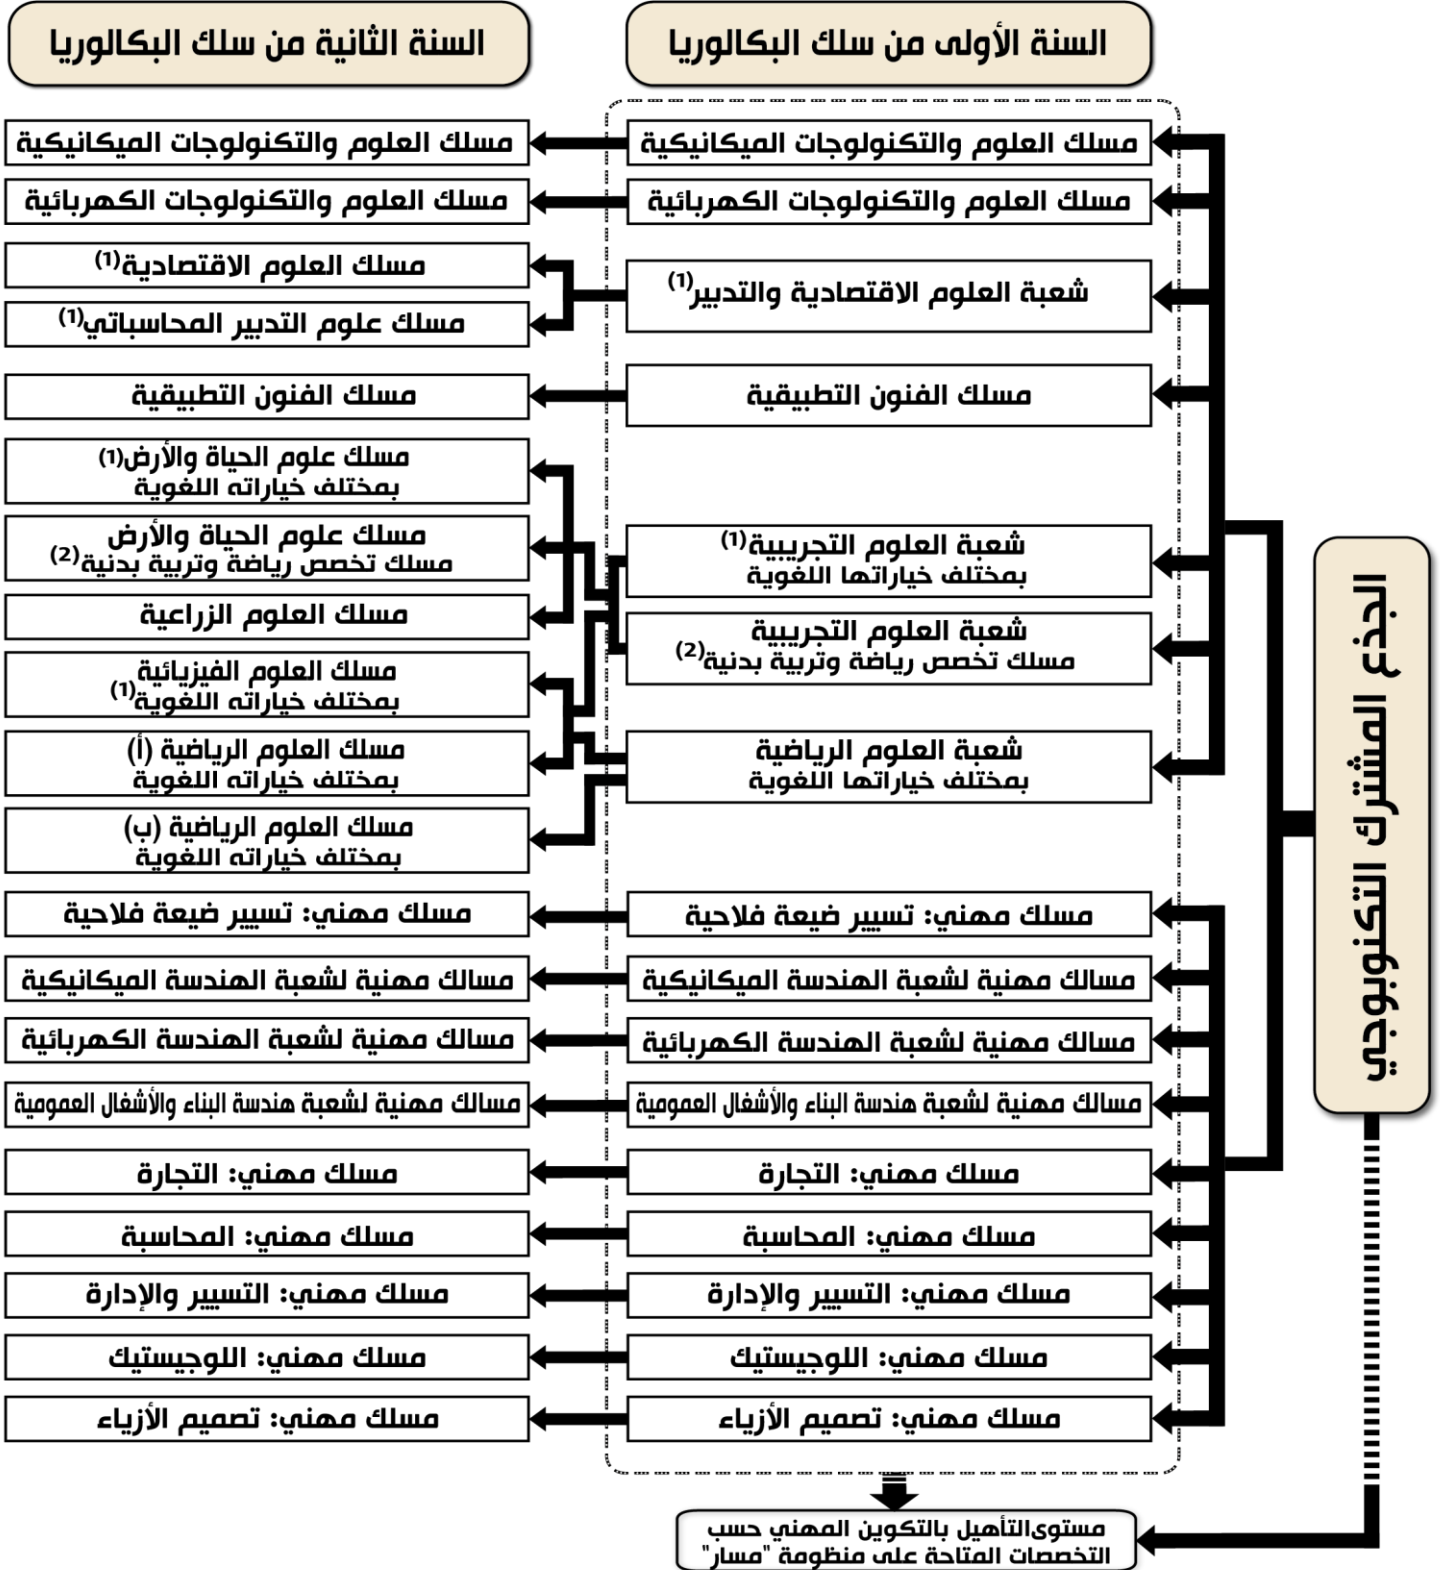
الجذع المشترك التكنولوجي

السنة الأولى من سلك البكالوريا

مسلك العلوم والتكنولوجات الميكانيكية
مسلك العلوم والتكنولوجات الكهربائية
شعبة العلوم الاقتصادية والتدبير$^{(1)}$
مسلك الفنون التطبيقية
شعبة العلوم التجريبية$^{(1)}$ بمختلف خياراتها اللغوية
شعبة العلوم التجريبية مسلك تخصص رياضة وتربية بدنية$^{(2)}$
شعبة العلوم الرياضية بمختلف خياراتها اللغوية
مسلك مهني: تسيير ضيعة فلاحية
مسالك مهنية لشعبة الهندسة الميكانيكية
مسالك مهنية لشعبة الهندسة الكهربائية
مسالك مهنية لشعبة هندسة البناء والأشغال العمومية
مسلك مهني: التجارة
مسلك مهني: المحاسبة
مسلك مهني: التسيير والإدارة
مسلك مهني: اللوجيستيك
مسلك مهني: تصميم الأزياء

السنة الثانية من سلك البكالوريا

مسلك العلوم والتكنولوجات الميكانيكية
مسلك العلوم والتكنولوجات الكهربائية
مسلك العلوم الاقتصادية$^{(1)}$
مسلك علوم التدبير المحاسباتي$^{(1)}$
مسلك الفنون التطبيقية
مسلك علوم الحياة والأرض$^{(1)}$ بمختلف خياراته اللغوية
مسلك علوم الحياة والأرض مسلك تخصص رياضة وتربية بدنية$^{(2)}$
مسلك العلوم الزراعية
مسلك العلوم الفيزيائية بمختلف خياراته اللغوية$^{(1)}$
مسلك العلوم الرياضية (أ) بمختلف خياراته اللغوية
مسلك العلوم الرياضية (ب) بمختلف خياراته اللغوية
مسلك مهني: تسيير ضيعة فلاحية
مسالك مهنية لشعبة الهندسة الميكانيكية
مسالك مهنية لشعبة الهندسة الكهربائية
مسالك مهنية لشعبة هندسة البناء والأشغال العمومية
مسلك مهني: التجارة
مسلك مهني: المحاسبة
مسلك مهني: التسيير والإدارة
مسلك مهني: اللوجيستيك
مسلك مهني: تصميم الأزياء

مستوىالتأهيل بالتكوين المهني حسب التخصصات المتاحة على منظومة "مسار"